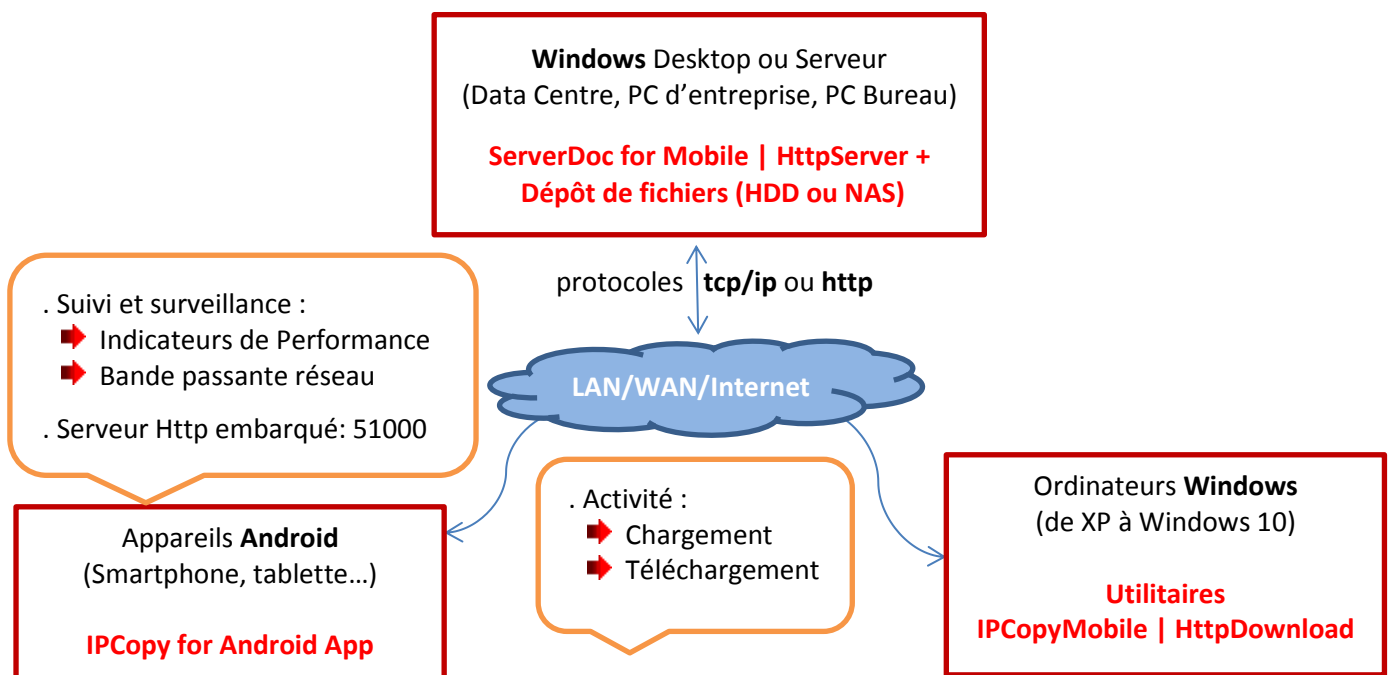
**Windows** Desktop ou Serveur
(Data Centre, PC d'entreprise, PC Bureau)

ServerDoc for Mobile | HttpServer + Dépôt de fichiers (HDD ou NAS)

protocoles **tcp/ip** ou **http**

. Suivi et surveillance :
Indicateurs de Performance
Bande passante réseau

. Serveur Http embarqué: 51000

LAN/WAN/Internet

Appareils **Android**
(Smartphone, tablette…)

IPCopy for Android App

. Activité :
Chargement
Téléchargement

Ordinateurs **Windows**
(de XP à Windows 10)

Utilitaires
IPCopyMobile | HttpDownload